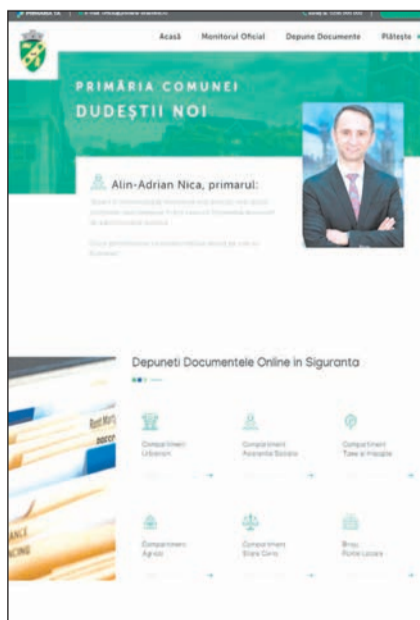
PRIMĂRIA ... | E-mail: ... | ...

Acasă Monitorul Oficial Depune Documente Plătește

PRIMĂRIA COMUNEI DUDEȘTII NOI

Alin-Adrian Nica, primarul:

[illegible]

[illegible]

Depuneti Documentele Online in Siguranta

Compartiment Urbanism

Compartiment Asistenta Sociala

Compartiment Taxe si Impozite

Compartiment Agricol

Compartiment Stare Civila

Birou Politie Locala